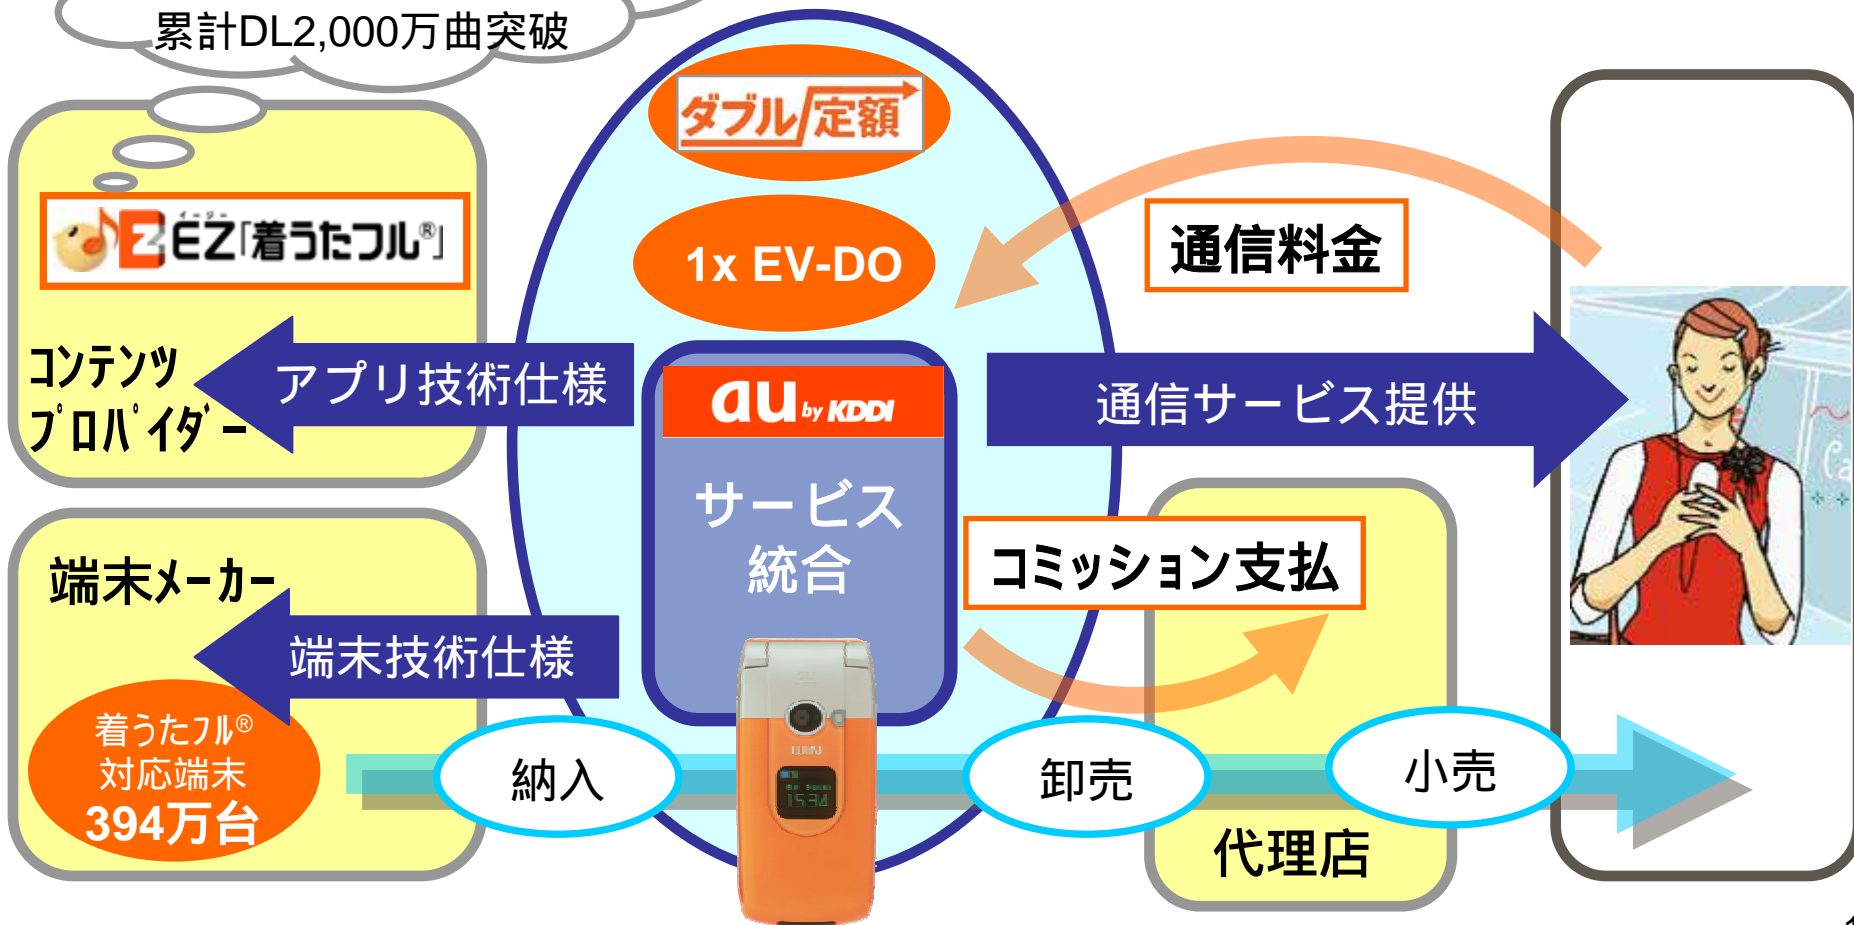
累計DL2,000万曲突破

EZ「着うたフル®」

コンテンツプロバイダー

アプリ技術仕様

ダブル定額

1x EV-DO

au by KDDI

サービス統合

通信料金

通信サービス提供

端末メーカー

端末技術仕様

着うたフル®対応端末
394万台

コミッション支払

納入

卸売

小売

代理店